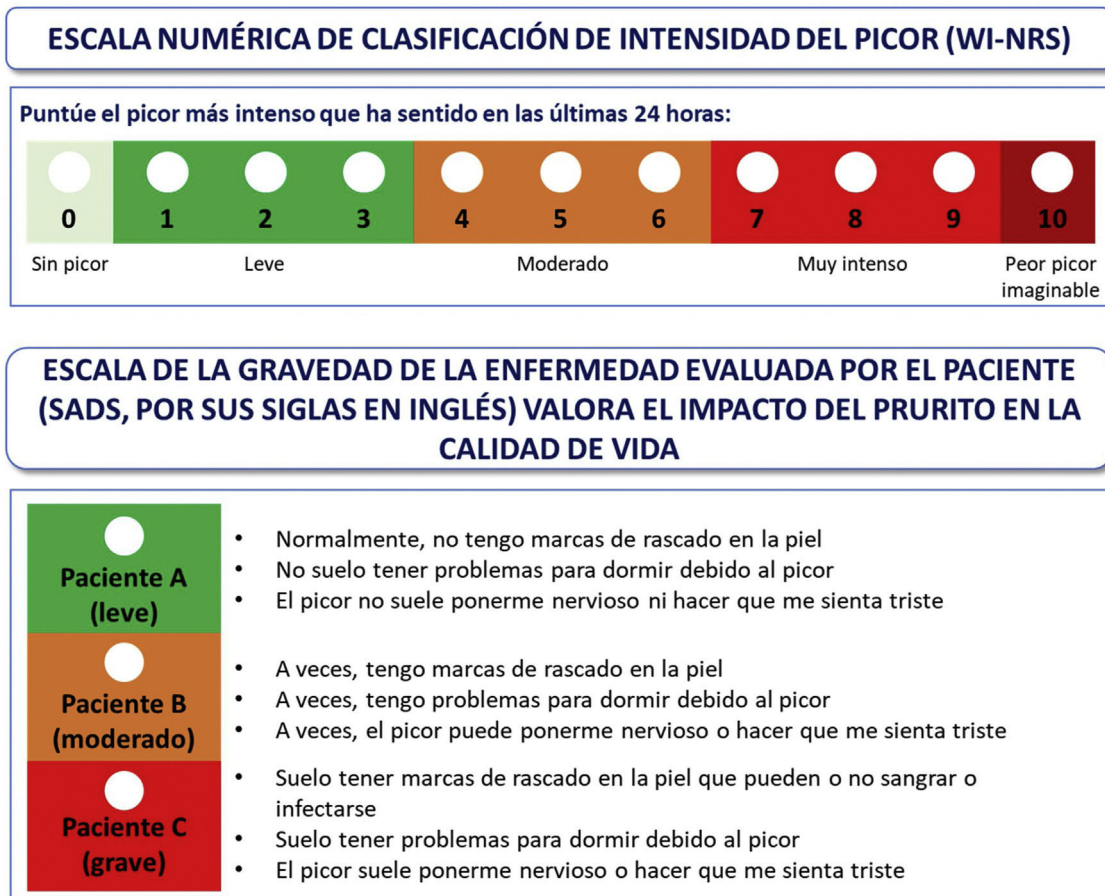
ESCALA NUMÉRICA DE CLASIFICACIÓN DE INTENSIDAD DEL PICOR (WI-NRS)

Puntúe el picor más intenso que ha sentido en las últimas 24 horas:

| 0 | 1 | 2 | 3 | 4 | 5 | 6 | 7 | 8 | 9 | 10 |
|---|---|---|---|---|---|---|---|---|---|---|

Sin picor Leve Moderado Muy intenso Peor picor imaginable

ESCALA DE LA GRAVEDAD DE LA ENFERMEDAD EVALUADA POR EL PACIENTE (SADS, POR SUS SIGLAS EN INGLÉS) VALORA EL IMPACTO DEL PRURITO EN LA CALIDAD DE VIDA

| | |
|---|---|
| Paciente A (leve) | • Normalmente, no tengo marcas de rascado en la piel • No suelo tener problemas para dormir debido al picor • El picor no suele ponerme nervioso ni hacer que me sienta triste |
| Paciente B (moderado) | • A veces, tengo marcas de rascado en la piel • A veces, tengo problemas para dormir debido al picor • A veces, el picor puede ponerme nervioso o hacer que me sienta triste |
| Paciente C (grave) | • Suelo tener marcas de rascado en la piel que pueden o no sangrar o infectarse • Suelo tener problemas para dormir debido al picor • El picor suele ponerme nervioso o hacer que me sienta triste |